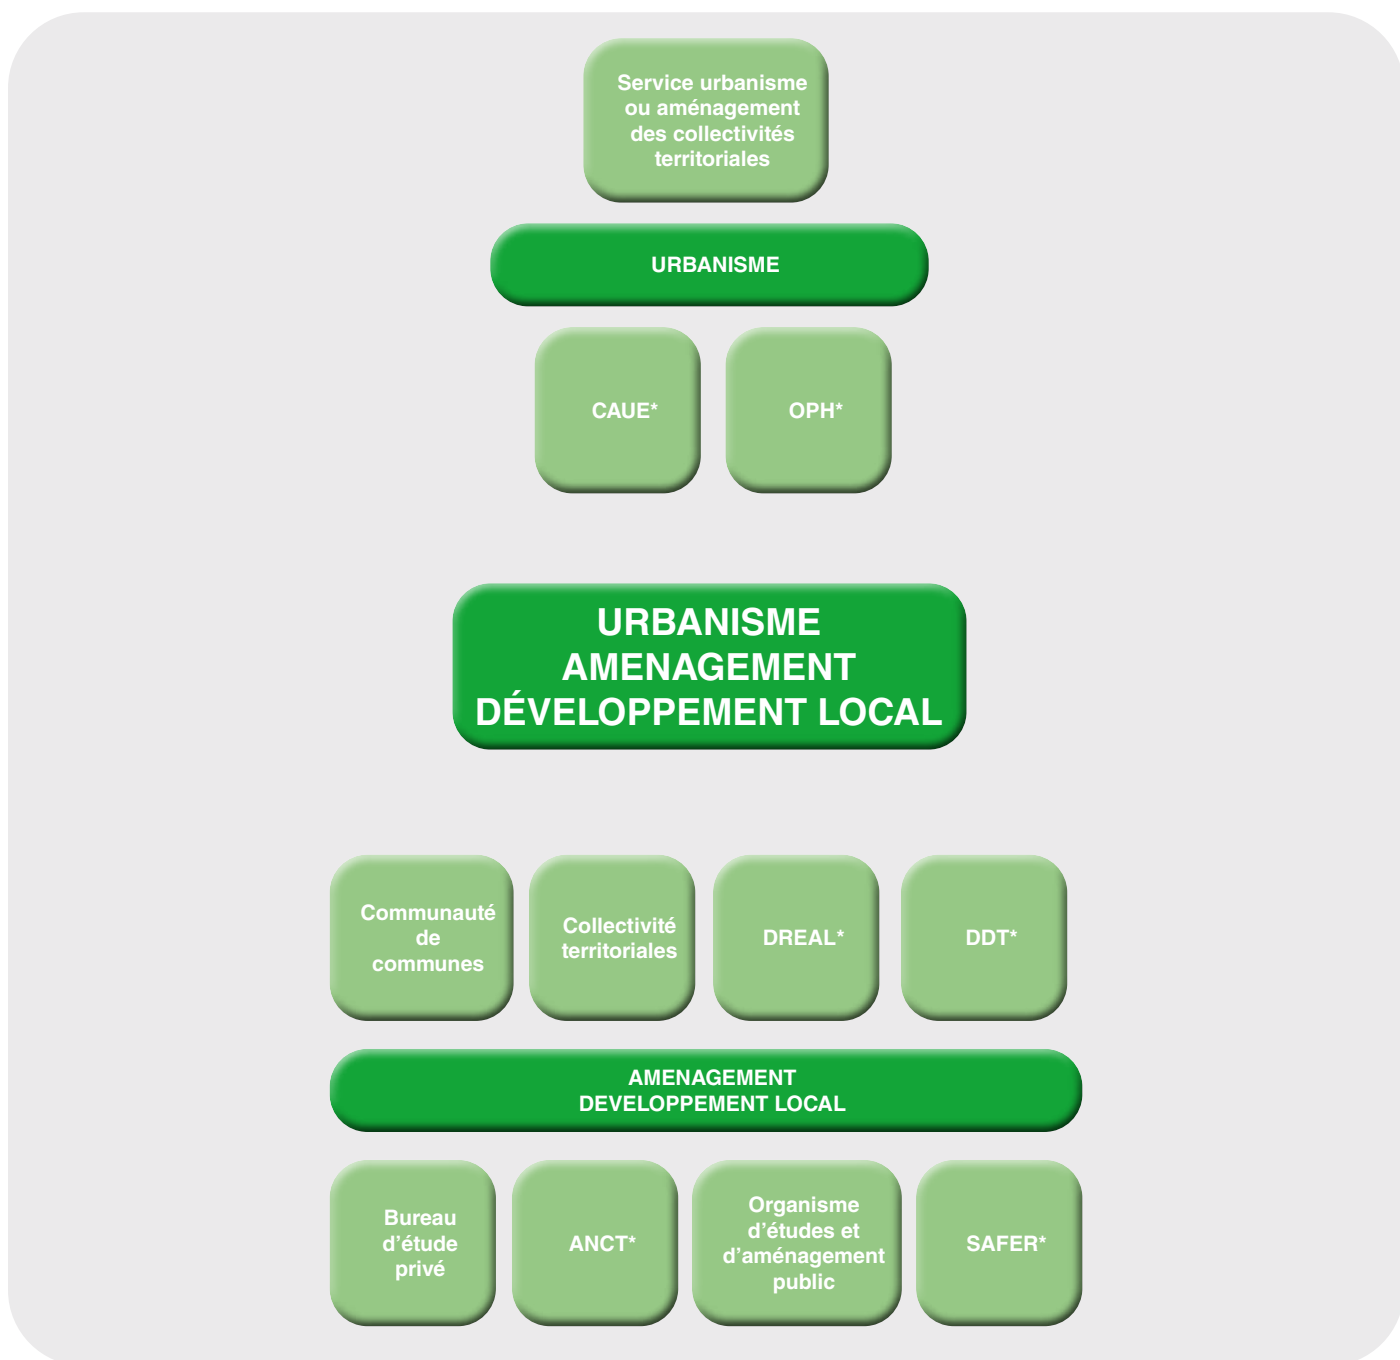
Service urbanisme ou aménagement des collectivités territoriales

URBANISME

CAUE*

OPH*

URBANISME
AMENAGEMENT
DÉVELOPPEMENT LOCAL

Communauté de communes

Collectivité territoriales

DREAL*

DDT*

AMENAGEMENT
DEVELOPPEMENT LOCAL

Bureau d'étude privé

ANCT*

Organisme d'études et d'aménagement public

SAFER*